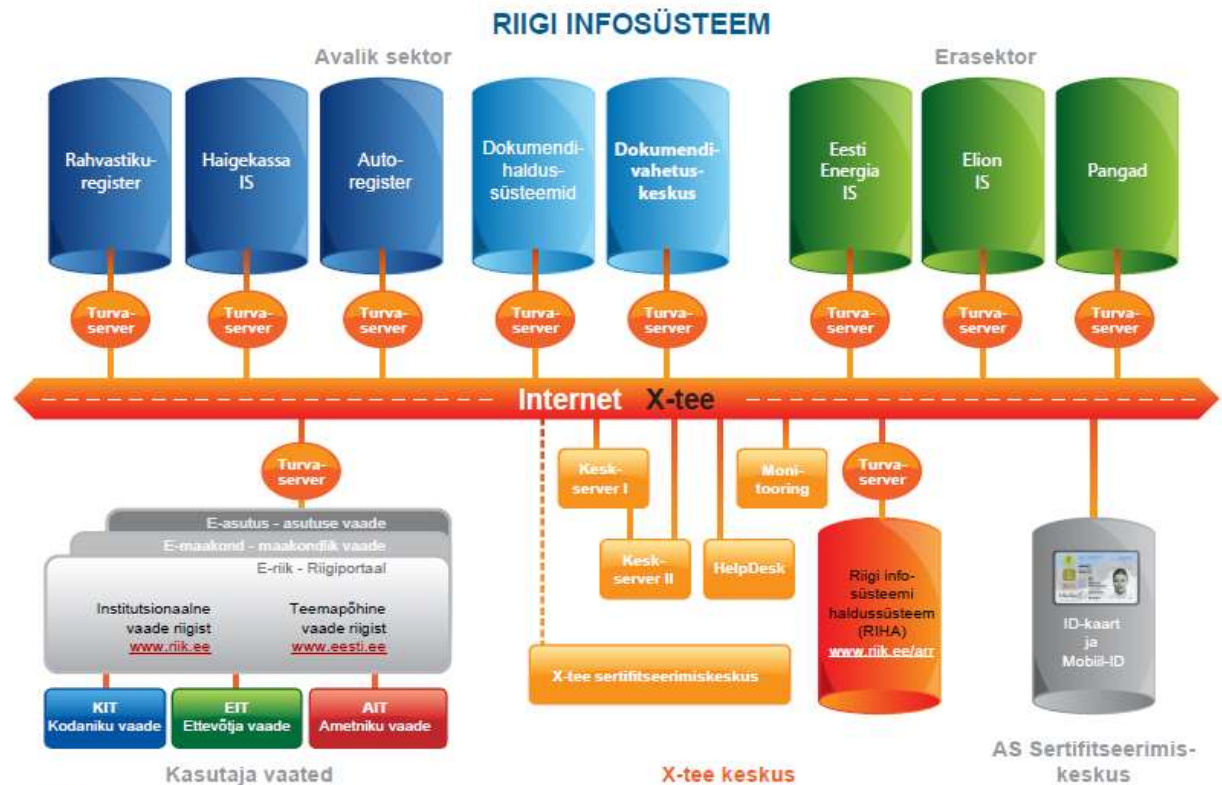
RIIGI INFOSÜSTEEM

Avalik sektor

Erasektor

Rahvastikuregister

Haigekassa IS

Autoregister

Dokumendihaldussüsteemid

Dokumendivahetuskeskus

Eesti Energia IS

Elion IS

Pangad

Turvaserver

Turvaserver

Turvaserver

Turvaserver

Turvaserver

Turvaserver

Turvaserver

Turvaserver

Internet X-tee

Turvaserver

Keskserver I

Monitooring

Turvaserver

E-asutus - asutuse vaade

E-maakond - maakondlik vaade

E-riik - Riigiportaal

Institutsionaalne vaade riigist
www.riik.ee

Teemapõhine vaade riigist
www.eesti.ee

Keskserver II

HelpDesk

Riigi infosüsteemi haldussüsteem (RIHA)
www.riik.ee/arr

ID-kaart ja Mobiil-ID

X-tee sertifitseerimiskeskus

KIT
Kodaniku vaade

EIT
Ettevõtja vaade

AIT
Ametniku vaade

Kasutaja vaated

X-tee keskus

AS Sertifitseerimiskeskus